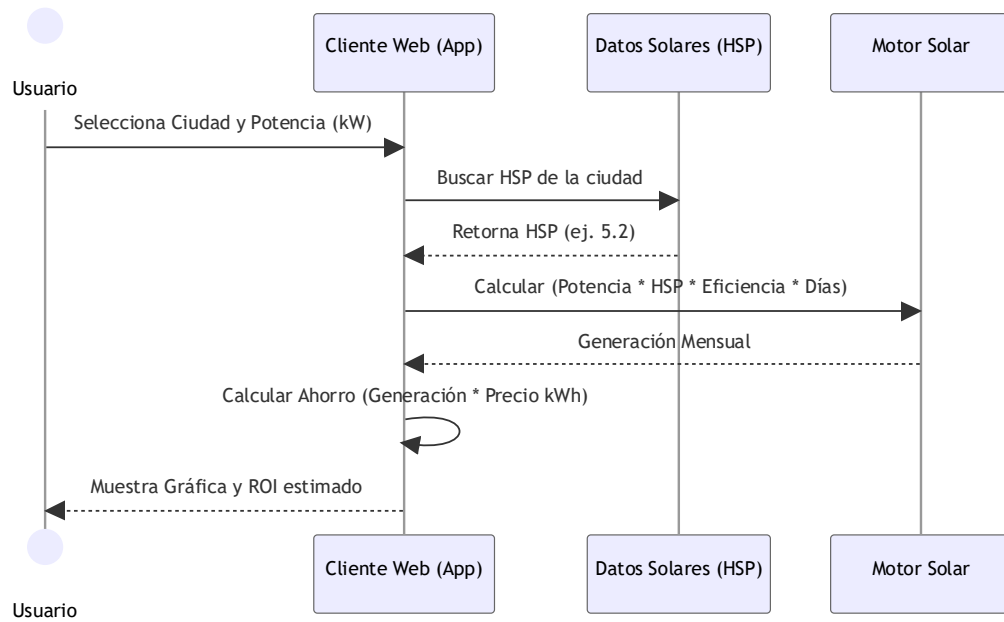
Usuario

Cliente Web (App)

Datos Solares (HSP)

Motor Solar

Selecciona Ciudad y Potencia (kW)

Buscar HSP de la ciudad

Retorna HSP (ej. 5.2)

Calcular (Potencia * HSP * Eficiencia * Días)

Generación Mensual

Calcular Ahorro (Generación * Precio kWh)

Muestra Gráfica y ROI estimado

Usuario

Cliente Web (App)

Datos Solares (HSP)

Motor Solar